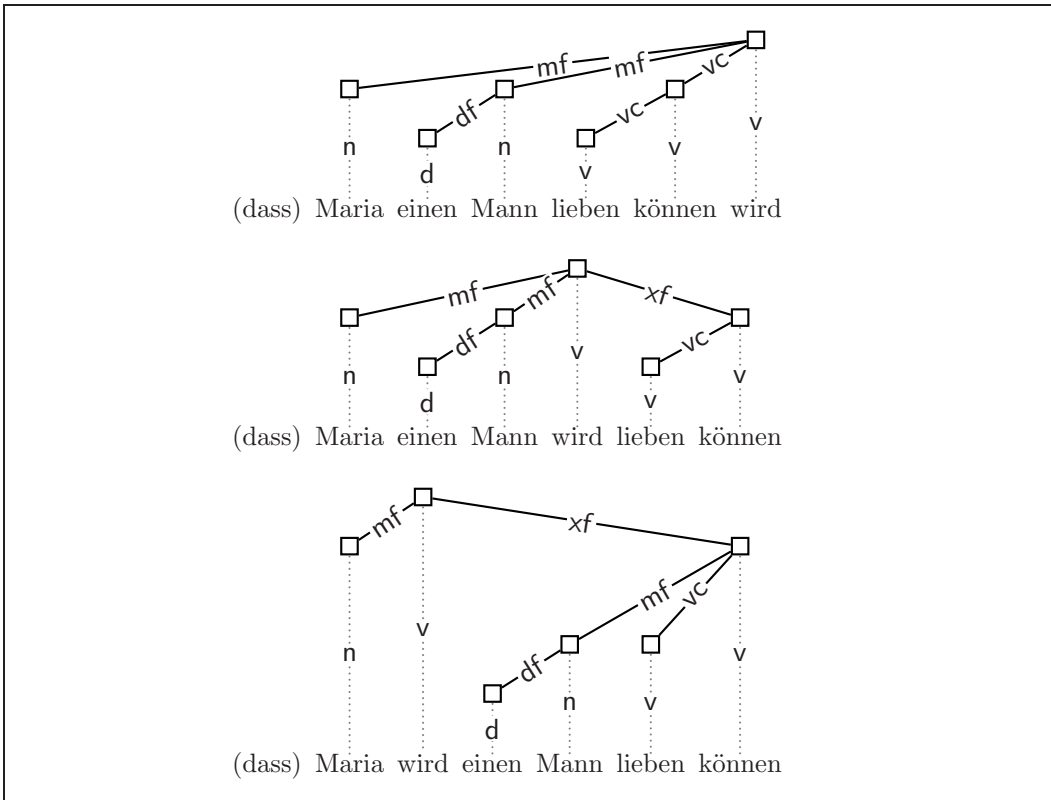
mf mf vc
df vc
n d n v v v
(dass) Maria einen Mann lieben können wird

mf mf xf
df vc
n d n v v v
(dass) Maria einen Mann wird lieben können

mf xf
mf vc
df
n v d n v v
(dass) Maria wird einen Mann lieben können